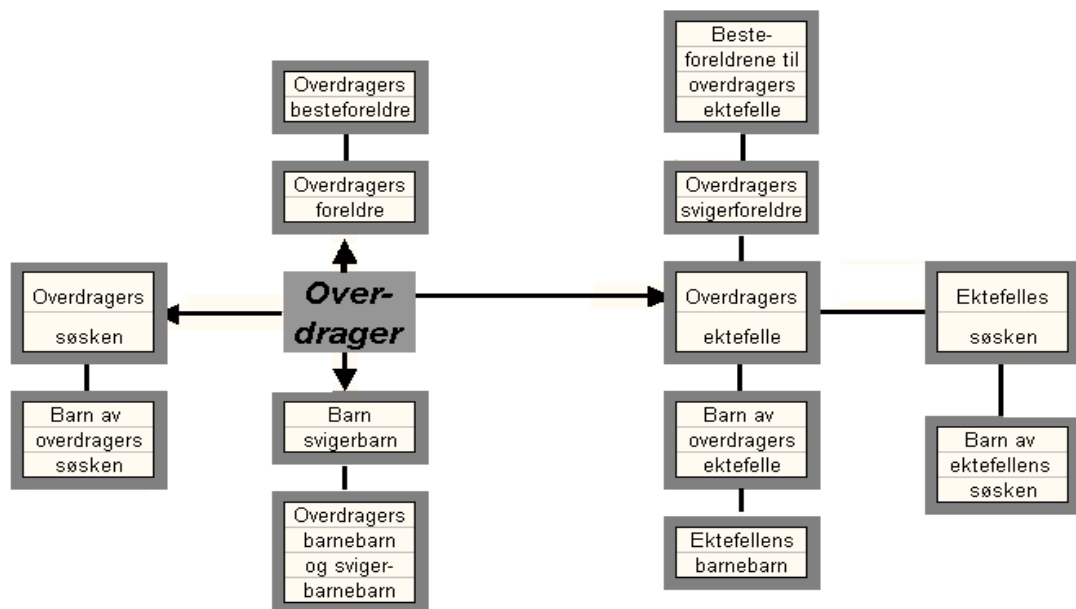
Overdragers besteforeldre

Overdragers foreldre

Overdrager

Overdragers søsken

Barn av overdragers søsken

Barn svigerbarn

Overdragers barnebarn og svigerbarnebarn

Beste-foreldrene til overdragers ektefelle

Overdragers svigerforeldre

Overdragers ektefelle

Barn av overdragers ektefelle

Ektefellens barnebarn

Ektefelles søsken

Barn av ektefellens søsken